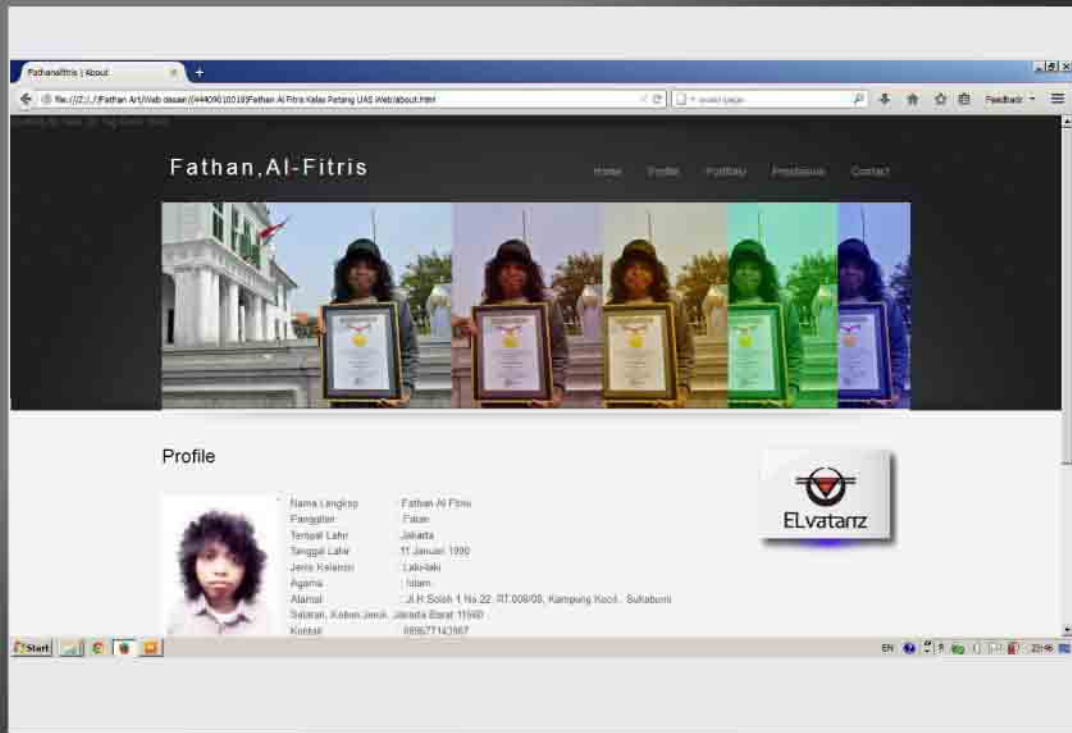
Fathanalfitris | About

file:///Z:/.../Fathan Art/Web desain/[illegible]Fathan Al Fitris Kelas Petang UAS Web/about.html

Feedback

Fathan,Al-Fitris

Home Profile Portfolio Prestasi Contact

Profile

Nama Lengkap : Fathan Al Fitris
Panggilan : Fatan
Tempat Lahir : Jakarta
Tanggal Lahir : 11 Januari 1990
Jenis Kelamin : Laki-laki
Agama : Islam
Alamat : Jl.H.Soleh 1 No.22 RT.008/05, Kampung Kecil, Sukabumi Selatan, Kebon Jeruk, Jakarta Barat 11560
Kontak : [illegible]

ELvatarz

Start

EN